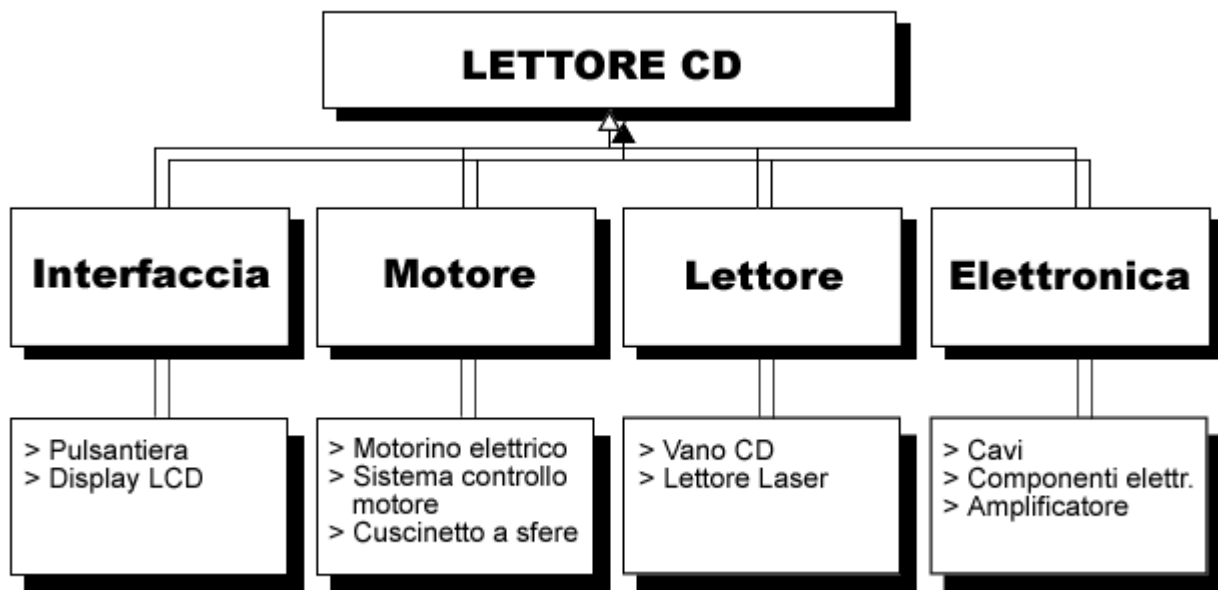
LETTORE CD

Interfaccia

> Pulsantiera
> Display LCD

Motore

> Motorino elettrico
> Sistema controllo motore
> Cuscinetto a sfere

Lettore

> Vano CD
> Lettore Laser

Elettronica

> Cavi
> Componenti elettr.
> Amplificatore